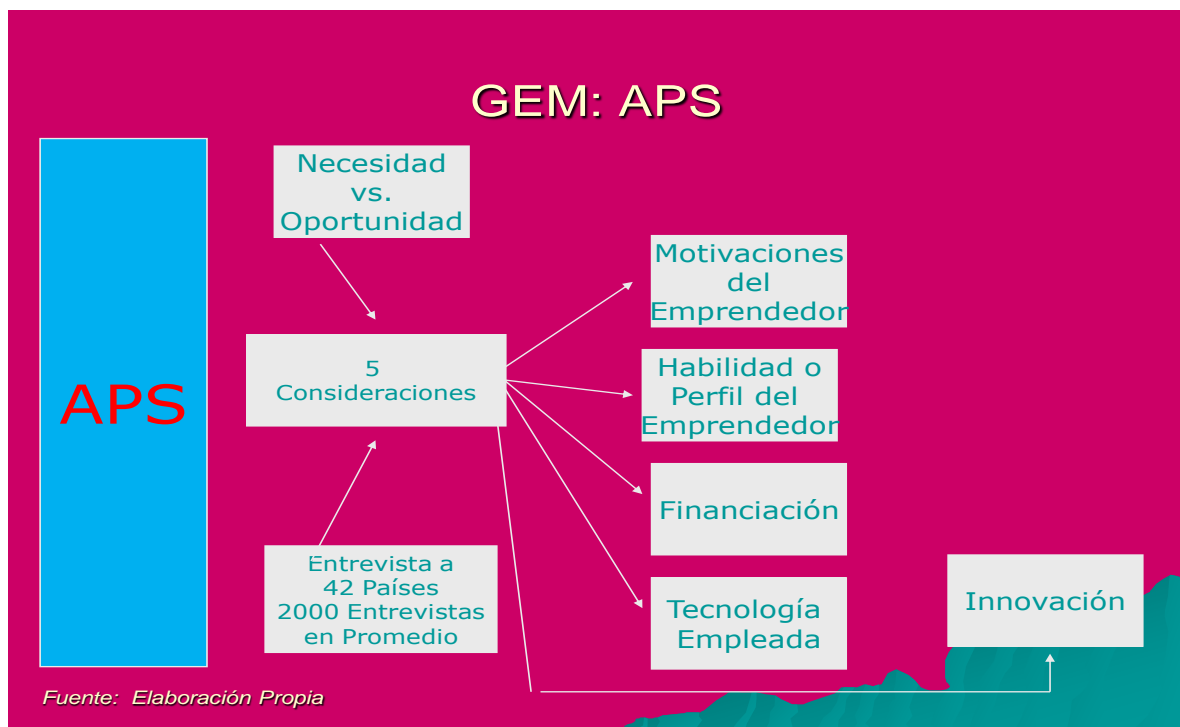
GEM: APS

APS

Necesidad vs. Oportunidad

5 Consideraciones

Entrevista a 42 Países 2000 Entrevistas en Promedio

Motivaciones del Emprendedor

Habilidad o Perfil del Emprendedor

Financiación

Tecnología Empleada

Innovación

Fuente: Elaboración Propia